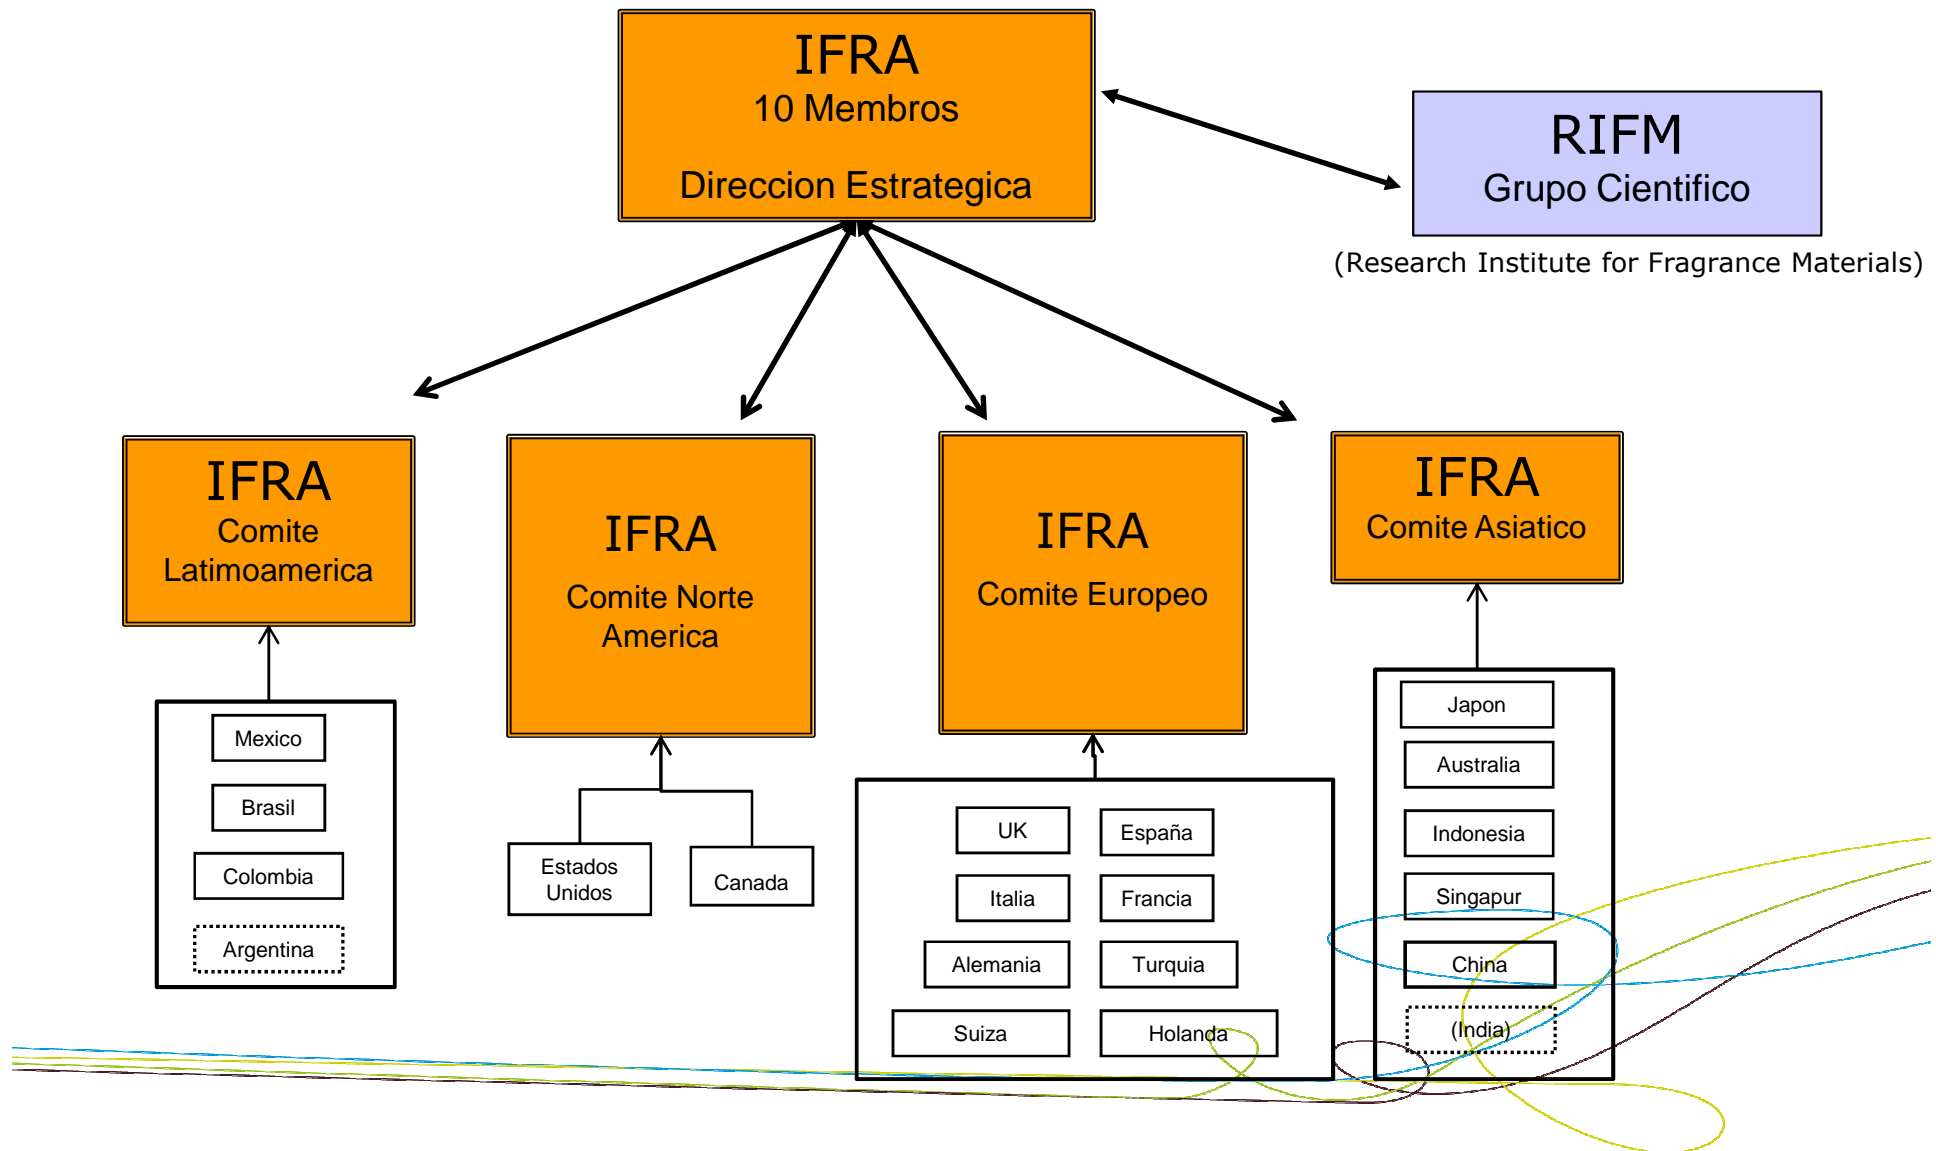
IFRA
10 Membros
Direccion Estrategica

RIFM
Grupo Cientifico
(Research Institute for Fragrance Materials)

IFRA
Comite Latimoamerica

Mexico
Brasil
Colombia
Argentina

IFRA
Comite Norte America

Estados Unidos
Canada

IFRA
Comite Europeo

UK
España
Italia
Francia
Alemania
Turquia
Suiza
Holanda

IFRA
Comite Asiatico

Japon
Australia
Indonesia
Singapur
China
(India)